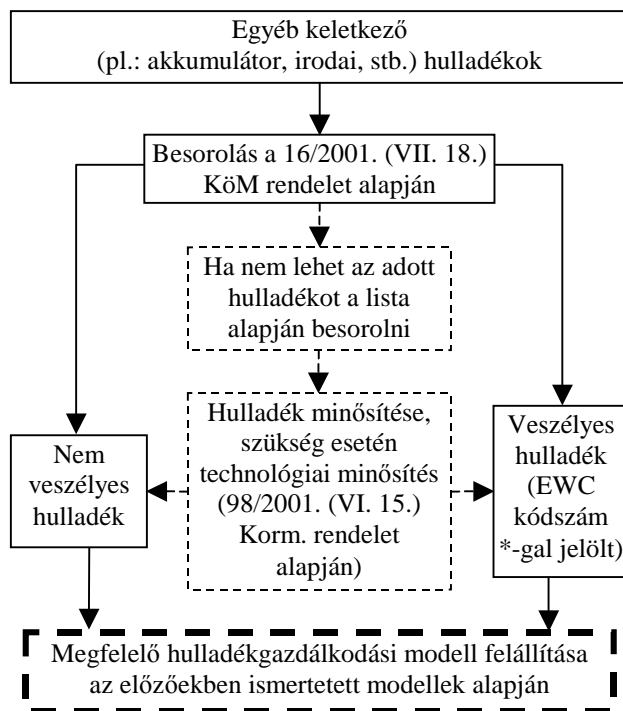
Egyéb keletkező
(pl.: akkumulátor, irodai, stb.) hulladékok

Besorolás a 16/2001. (VII. 18.)
KöM rendelet alapján

Ha nem lehet az adott hulladékot a lista alapján besorolni

Hulladék minősítése, szükség esetén technológiai minősítés (98/2001. (VI. 15.) Korm. rendelet alapján)

Nem veszélyes hulladék

Veszélyes hulladék (EWC kódszám *-gal jelölt)

Megfelelő hulladékgazdálkodási modell felállítása
az előzőekben ismertetett modellek alapján